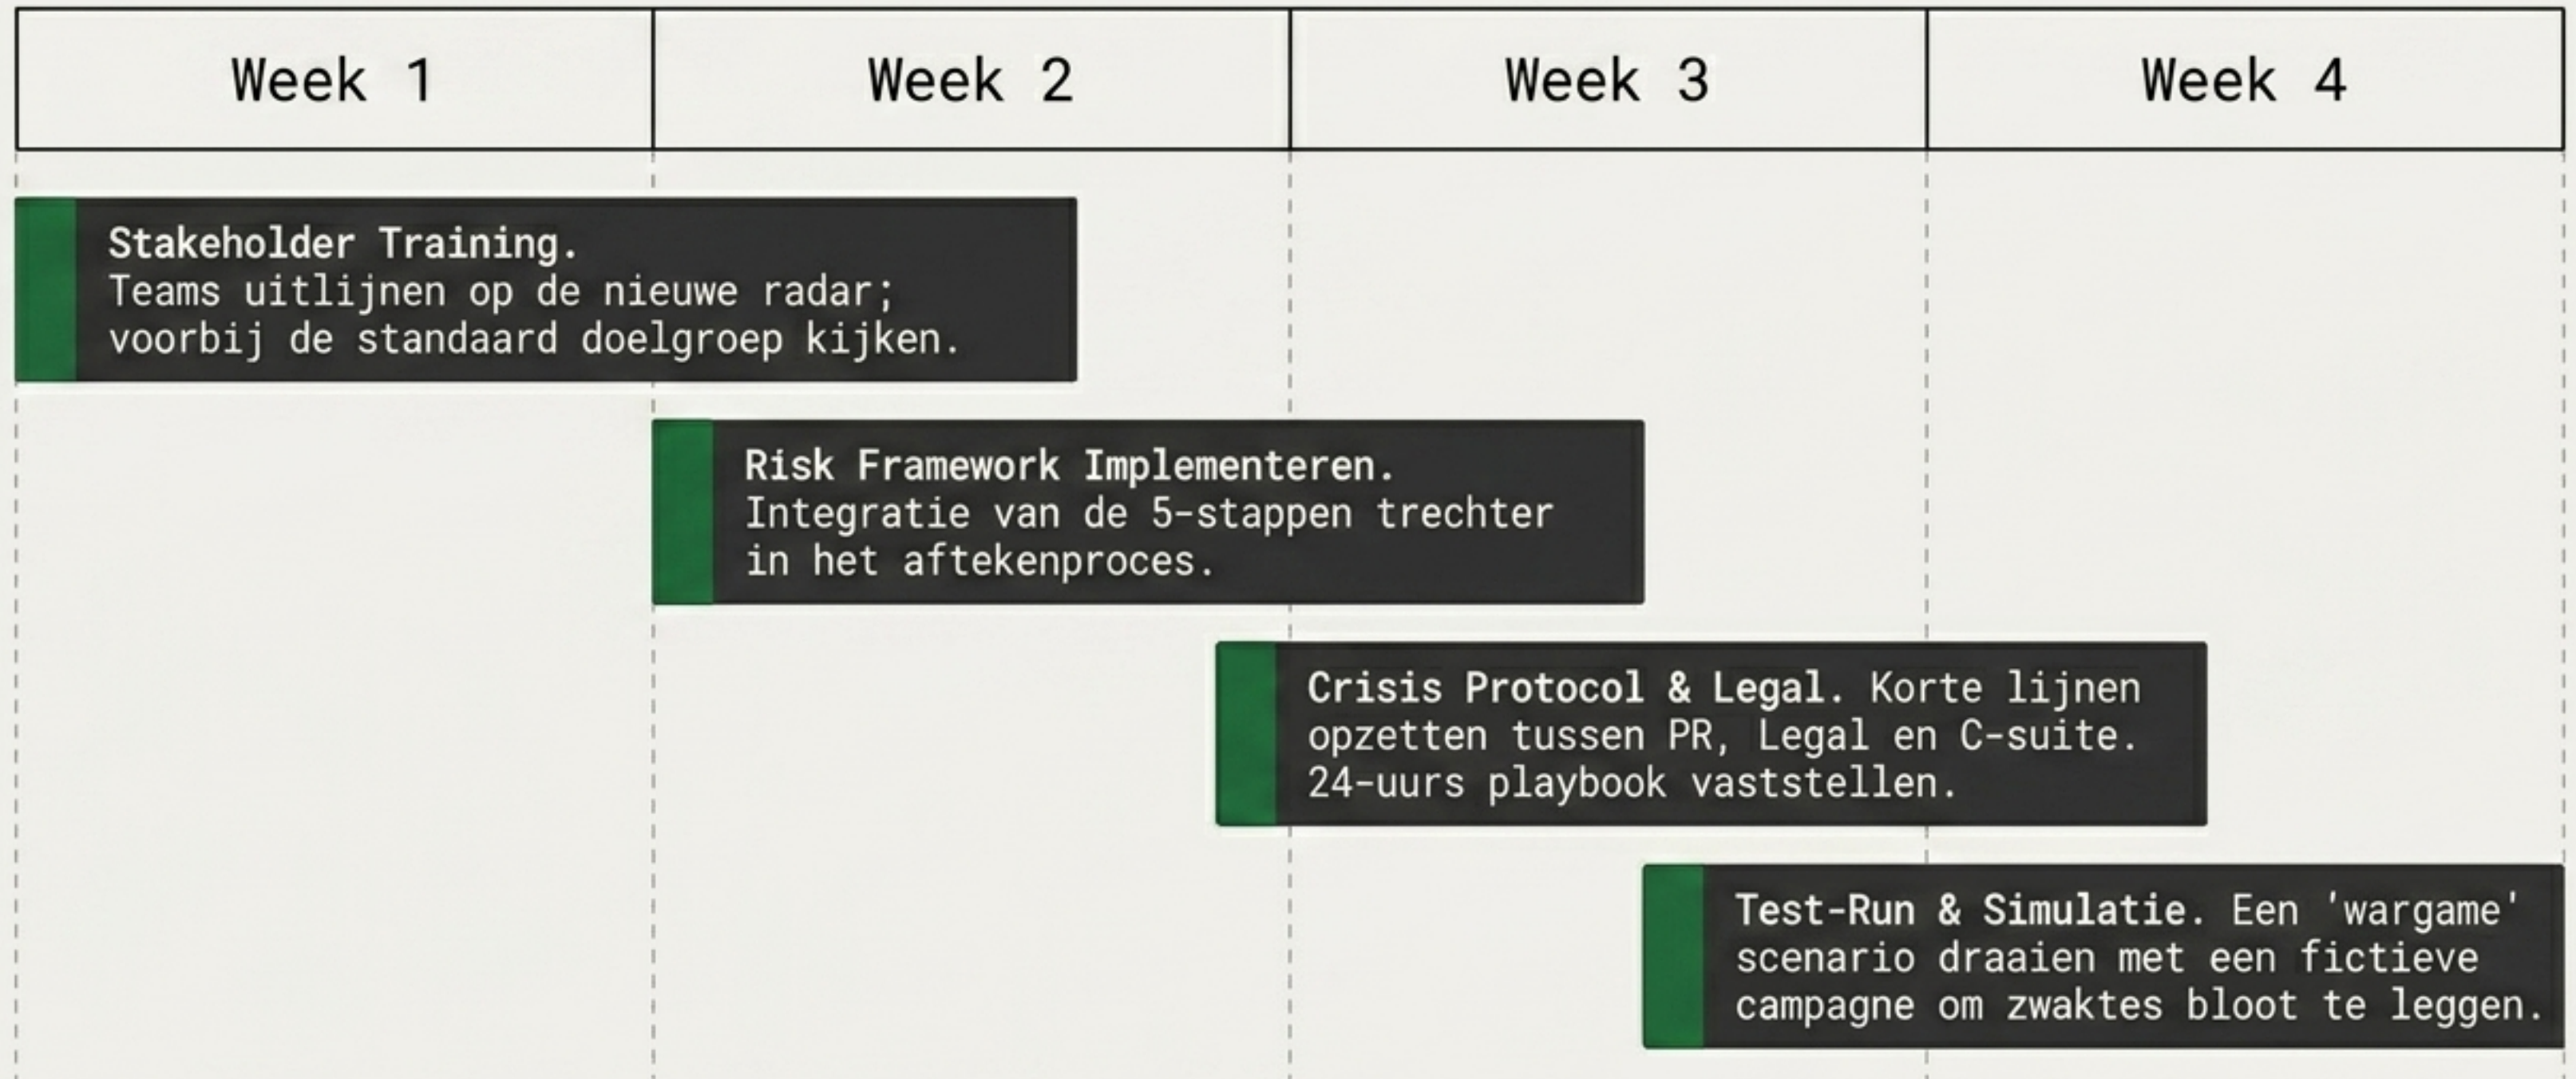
| Week 1 | Week 2 | Week 3 | Week 4 |
|---|---|---|---|

Stakeholder Training. Teams uitlijnen op de nieuwe radar; voorbij de standaard doelgroep kijken.

Risk Framework Implementeren. Integratie van de 5-stappen trechter in het aftekenproces.

Crisis Protocol & Legal. Korte lijnen opzetten tussen PR, Legal en C-suite. 24-uurs playbook vaststellen.

Test-Run & Simulatie. Een 'wargame' scenario draaien met een fictieve campagne om zwaktes bloot te leggen.